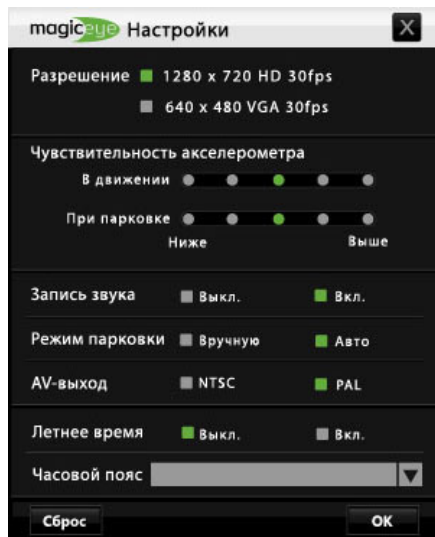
magiceye Настройки

X

Разрешение 1280 x 720 HD 30fps

640 x 480 VGA 30fps

Чувствительность акселерометра

В движении

При парковке

Ниже

Выше

Запись звука Выкл. Вкл.

Режим парковки Вручную Авто

AV-выход NTSC PAL

Летнее время Выкл. Вкл.

Часовой пояс

Сброс

OK